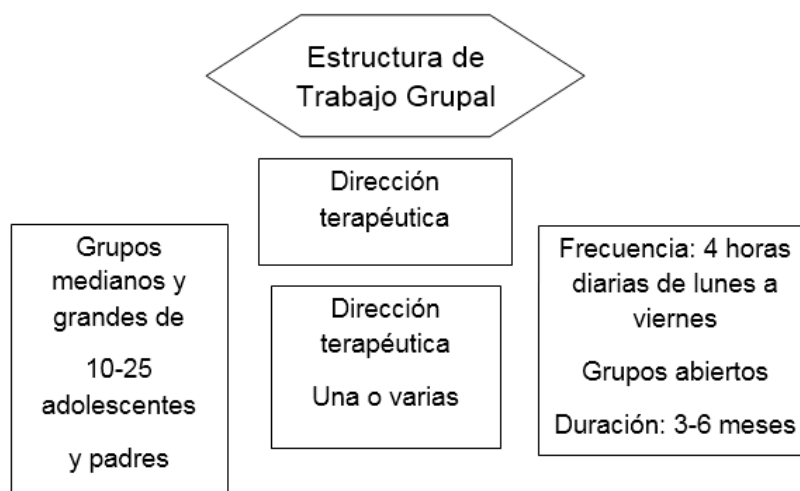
Estructura de Trabajo Grupal

Dirección terapéutica

Grupos medianos y grandes de

10-25 adolescentes

y padres

Dirección terapéutica

Una o varias

Frecuencia: 4 horas diarias de lunes a viernes

Grupos abiertos

Duración: 3-6 meses